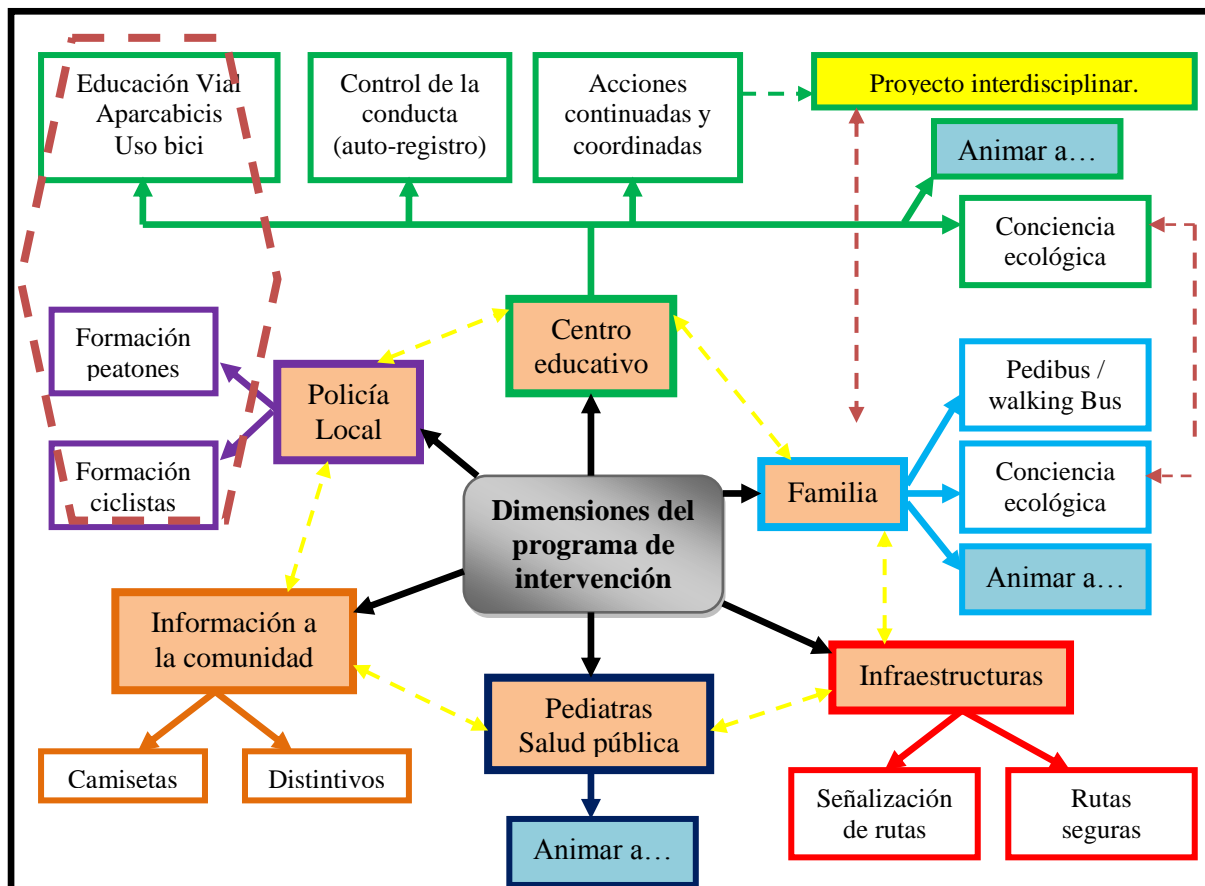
Educación Vial
Aparcabicis
Uso bici

Control de la conducta (auto-registro)

Acciones continuadas y coordinadas

Proyecto interdisciplinar.

Animar a…

Conciencia ecológica

Formación peatones

Formación ciclistas

Policía Local

Centro educativo

Pedibus / walking Bus

Conciencia ecológica

Familia

Dimensiones del programa de intervención

Animar a…

Información a la comunidad

Infraestructuras

Pediatras Salud pública

Camisetas

Distintivos

Señalización de rutas

Rutas seguras

Animar a…